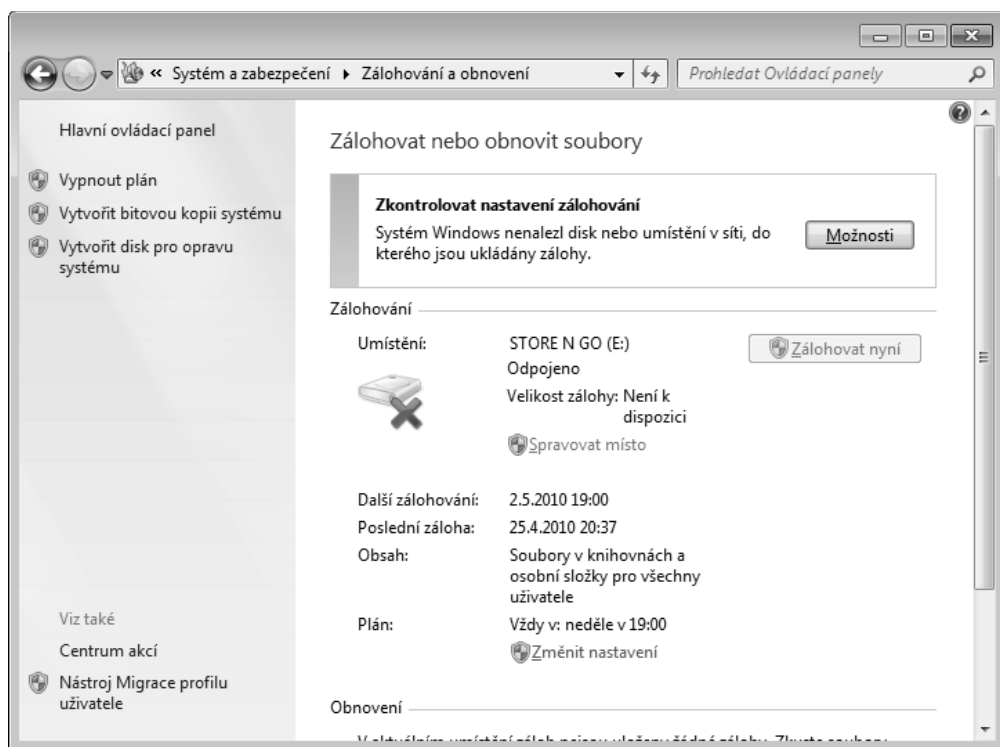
« Systém a zabezpečení ▸ Zálohování a obnovení

Prohledat Ovládací panely

Hlavní ovládací panel

Vypnout plán

Vytvořit bitovou kopii systému

Vytvořit disk pro opravu systému

Zálohovat nebo obnovit soubory

Zkontrolovat nastavení zálohování

Systém Windows nenalezl disk nebo umístění v síti, do kterého jsou ukládány zálohy.

Možnosti

Zálohování

| | |
|---|---|
| Umístění: | STORE N GO (E:) |
| | Odpojeno |
| | Velikost zálohy: Není k dispozici |
| | Spravovat místo |
| Další zálohování: | 2.5.2010 19:00 |
| Poslední záloha: | 25.4.2010 20:37 |
| Obsah: | Soubory v knihovnách a osobní složky pro všechny uživatele |
| Plán: | Vždy v: neděle v 19:00 |
| | Změnit nastavení |

Zálohovat nyní

Viz také

Centrum akcí

Nástroj Migrace profilu uživatele

Obnovení

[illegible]